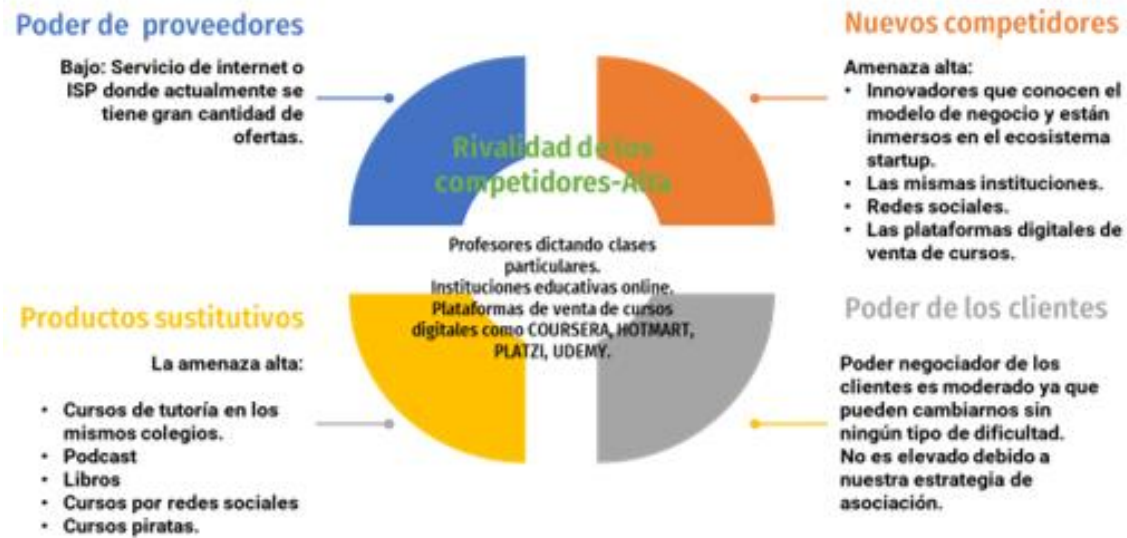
Poder de proveedores

Bajo: Servicio de internet o ISP donde actualmente se tiene gran cantidad de ofertas.

Nuevos competidores

Amenaza alta:
- Innovadores que conocen el modelo de negocio y están inmersos en el ecosistema startup.
- Las mismas instituciones.
- Redes sociales.
- Las plataformas digitales de venta de cursos.

Rivalidad de los competidores-Alta

Profesores dictando clases particulares.
Instituciones educativas online.
Plataformas de venta de cursos digitales como COURSERA, HOTMART, PLATZI, UDEMY.

Productos sustitutivos

La amenaza alta:
- Cursos de tutoría en los mismos colegios.
- Podcast
- Libros
- Cursos por redes sociales
- Cursos piratas.

Poder de los clientes

Poder negociador de los clientes es moderado ya que pueden cambiarnos sin ningún tipo de dificultad. No es elevado debido a nuestra estrategia de asociación.